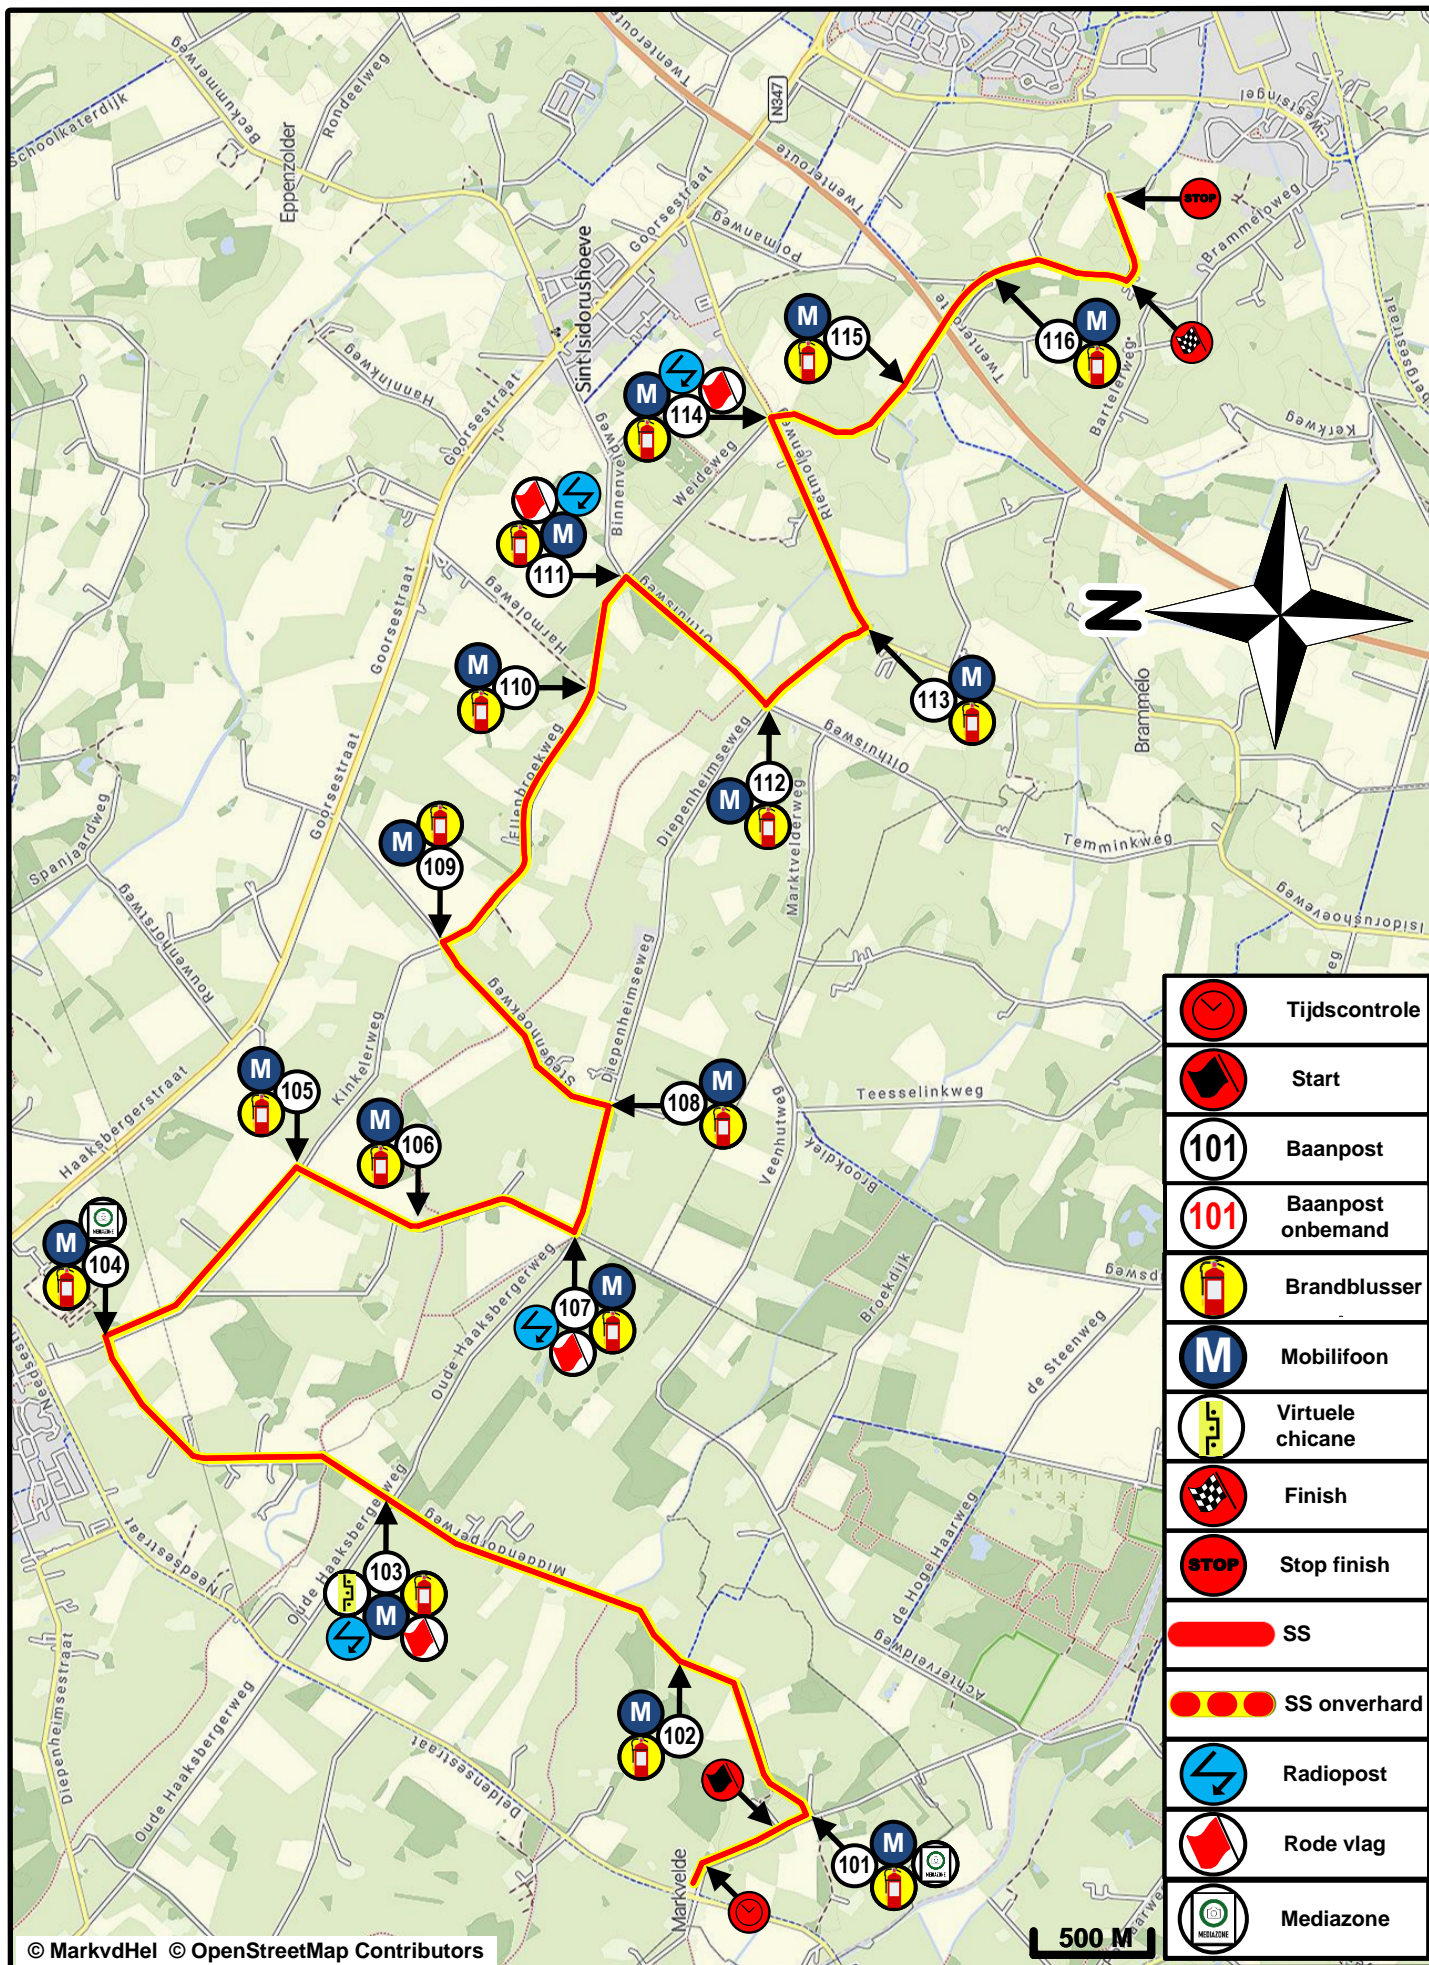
Schoolkaterdijk
Beckummerweg
Rondeelweg
Eppenzolder
Twenteroute
N347
Twenteroute
Pollmanweg
Goorsestraat
Sint Isidorushoeve
Hanninkweg
Goorsestraat
Binnenveldweg
Weideweg
Singraven
Brammeloweg
Twenteroute
Barteleweg
Kerkweg
Rietmolenweg
Harmolenweg
Ommerweg
Goorsestraat
Ellenbroekweg
Diepenheimseweg
Oldenzaalseweg
Brammelo
Goorsestraat
Spanjaardweg
Rouwenhorstweg
Marktvelderweg
Temminkweg
Isidorushoeveweg
Stegenhoekweg
Diepenheimseweg
Teesselinkweg
Kinkelerweg
Haaksbergerstraat
Veenhutweg
Brookdijk
Broekdijk
Oude Haaksbergerweg
de Steenweg
Neede
Middendorpweg
Oude Haaksbergerweg
Needsestraat
de Hoge Haarweg
Achtervelderweg
Diepenheimsestraat
Oude Haaksbergerweg
Deldensestraat
Markvelde
STOP
M
115
116
114
111
110
113
112
109
108
105
106
104
107
103
102
101
MEDIAZONE
N
Tijdscontrole
Start
101 Baanpost
101 Baanpost onbemand
Brandblusser
Mobilifoon
Virtuele chicane
Finish
STOP Stop finish
SS
SS onverhard
Radiopost
Rode vlag
Mediazone
© MarkvdHel © OpenStreetMap Contributors
500 M